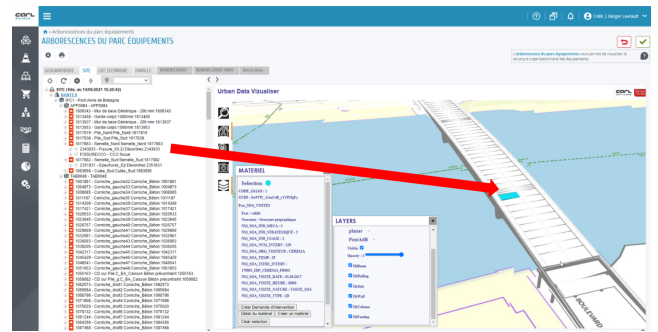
carl

Arborescences du parc équipements

ARBORESCENCES DU PARC ÉQUIPEMENTS

CARL | Berger Levrault

L'arborescence du parc équipements vous permet de visualiser la structure organisationnelle des équipements.

GÉOGRAPHIQUE | UIS | LOC TECHNIQUE | FAMILLE | NOMENCLATURE | NOMENCLATURE INDEX | Autres liens

Urban Data Visualiser

MATERIEL

Selection

LAYERS

planar

PontA8B

Visible

Opacity : 1

BOULEVARD

Créer Demande d'intervention

Détail du matériel | Créer un matériel

Clear selection

NANTES

#521 - Pont Anne de Bretagne

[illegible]